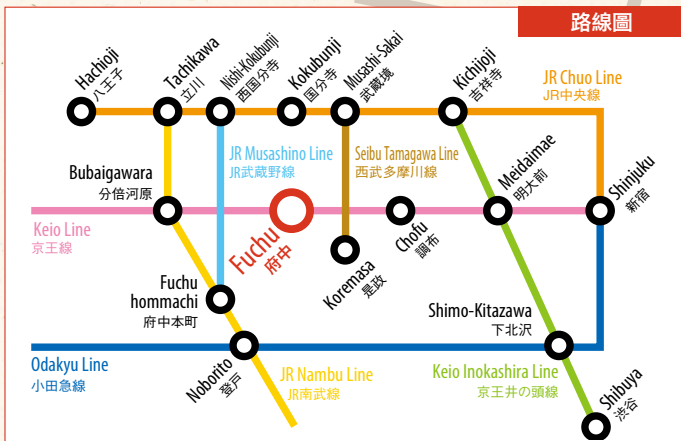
路線圖

Hachioji
八王子

Tachikawa
立川

Nishi-Kokubunji
西国分寺

Kokubunji
国分寺

Musashi-Sakai
武蔵境

Kichijoji
吉祥寺

JR Chuo Line
JR中央線

JR Musashino Line
JR武蔵野線

Seibu Tamagawa Line
西武多摩川線

Bubaigawara
分倍河原

Meidaimae
明大前

Shinjuku
新宿

Keio Line
京王線

Fuchu
府中

Chofu
調布

Koremasa
是政

Fuchu hommachi
府中本町

Shimo-Kitazawa
下北沢

Odakyu Line
小田急線

Noborito
登戸

JR Nambu Line
JR南武線

Keio Inokashira Line
京王井の頭線

Shibuya
渋谷